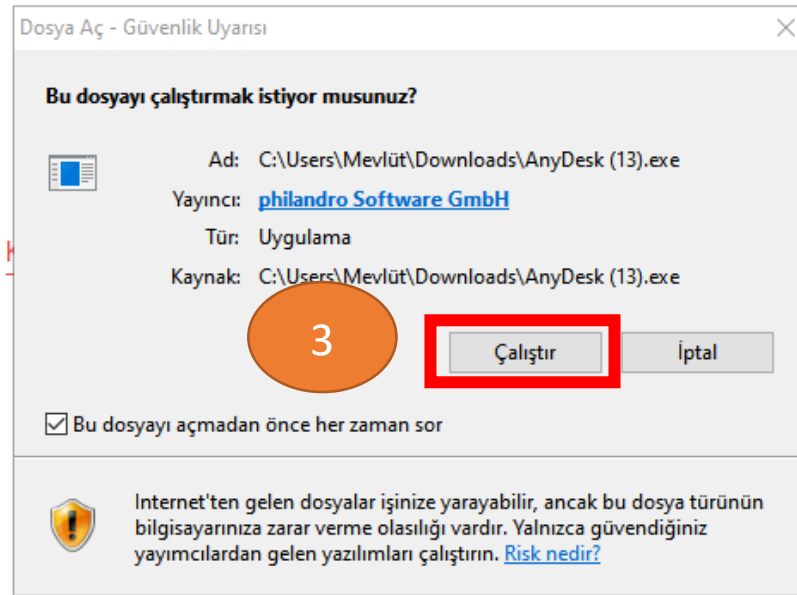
Dosya Aç - Güvenlik Uyarısı

Bu dosyayı çalıştırmak istiyor musunuz?

Ad: C:\Users\Mevlüt\Downloads\AnyDesk (13).exe

Yayıncı: philandro Software GmbH

Tür: Uygulama

Kaynak: C:\Users\Mevlüt\Downloads\AnyDesk (13).exe

3

Çalıştır

İptal

Bu dosyayı açmadan önce her zaman sor

Internet'ten gelen dosyalar işinize yarayabilir, ancak bu dosya türünün bilgisayarınıza zarar verme olasılığı vardır. Yalnızca güvendiğiniz yayımcılardan gelen yazılımları çalıştırın. Risk nedir?